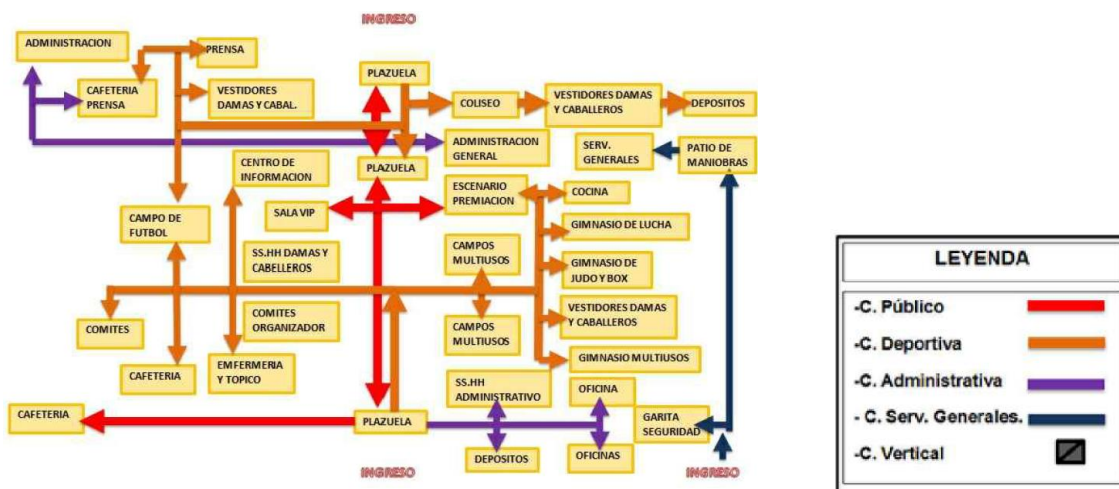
INGRESO

ADMINISTRACION

PRENSA

CAFETERIA PRENSA

VESTIDORES DAMAS Y CABAL.

PLAZUELA

COLISEO

VESTIDORES DAMAS Y CABALLEROS

DEPOSITOS

ADMINISTRACION GENERAL

SERV. GENERALES

PATIO DE MANIOBRAS

CENTRO DE INFORMACION

PLAZUELA

SALA VIP

ESCENARIO PREMIACION

COCINA

CAMPO DE FUTBOL

GIMNASIO DE LUCHA

SS.HH DAMAS Y CABELLEROS

CAMPOS MULTIUSOS

GIMNASIO DE JUDO Y BOX

COMITES

COMITES ORGANIZADOR

CAMPOS MULTIUSOS

VESTIDORES DAMAS Y CABALLEROS

CAFETERIA

EMFERMERIA Y TOPICO

GIMNASIO MULTIUSOS

SS.HH ADMINISTRATIVO

OFICINA

CAFETERIA

PLAZUELA

GARITA SEGURIDAD

DEPOSITOS

OFICINAS

INGRESO

INGRESO

LEYENDA

-C. Público

-C. Deportiva

-C. Administrativa

- C. Serv. Generales.

-C. Vertical